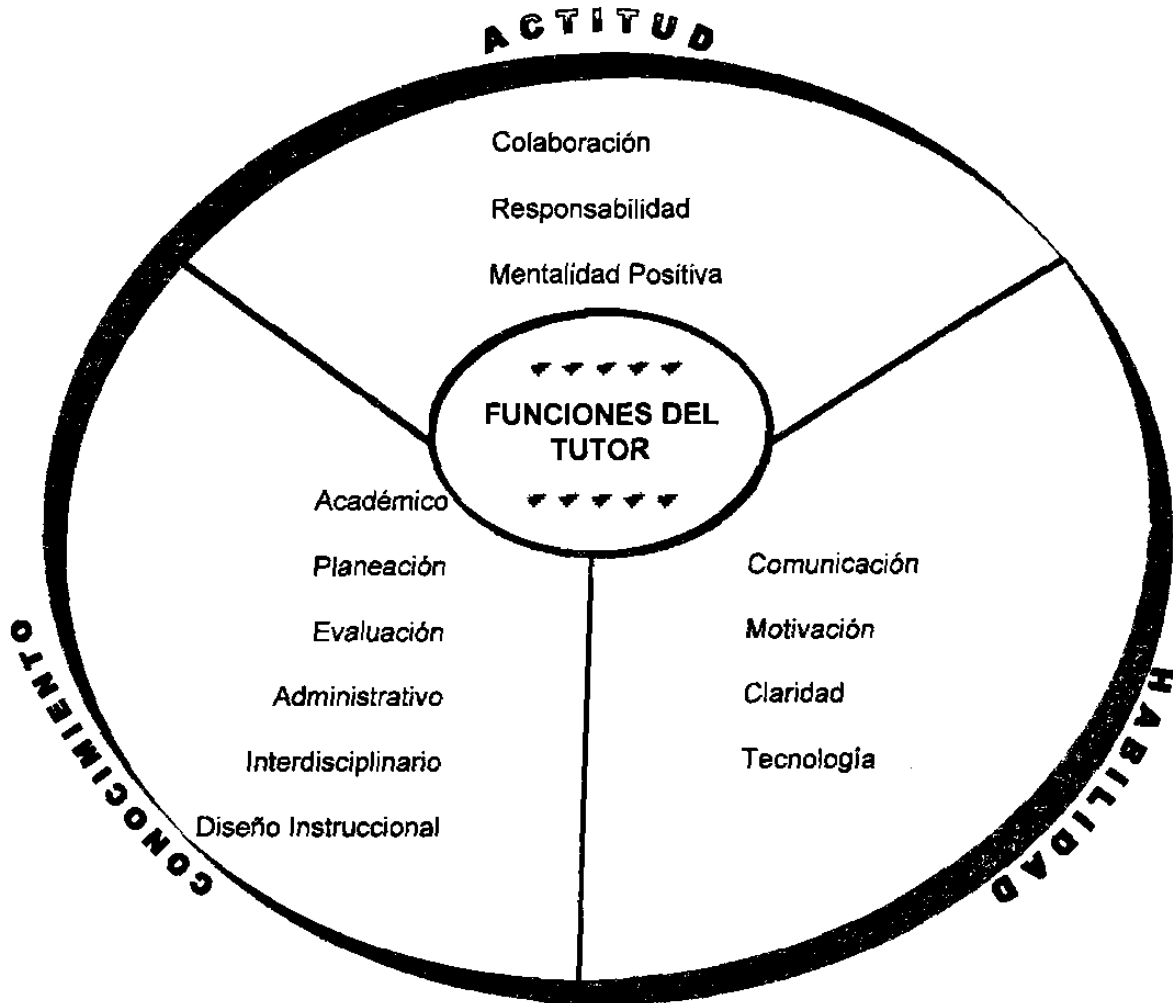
ACTITUD

Colaboración

Responsabilidad

Mentalidad Positiva

FUNCIONES DEL TUTOR

Académico

Planeación

Evaluación

Administrativo

Interdisciplinario

Diseño Instruccional

Comunicación

Motivación

Claridad

Tecnología

CONOCIMIENTO

HABILIDAD